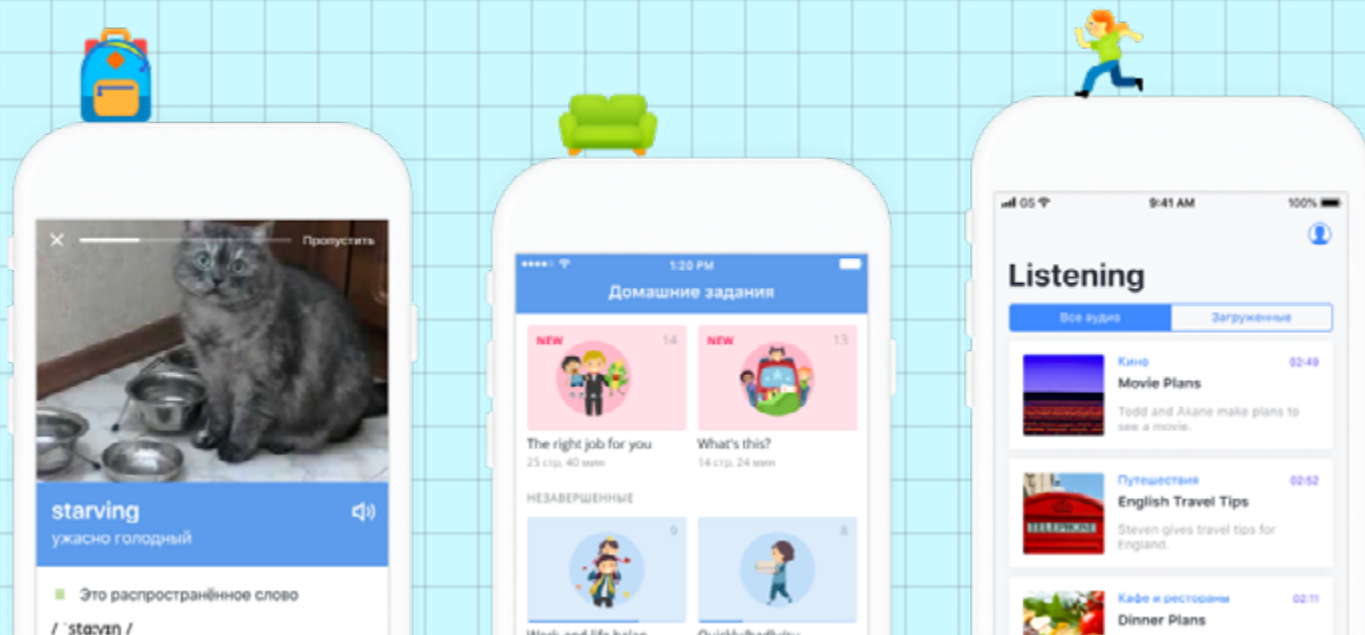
Пропустить

starving
ужасно голодный

Это распространённое слово

/ ˈstɑːvɪŋ /

1:20 PM

Домашние задания

NEW 14
The right job for you
25 стр. 40 мин

NEW 13
What's this?
14 стр. 24 мин

НЕЗАВЕРШЕННЫЕ

9

8

Work and life balan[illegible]

Quickly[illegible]

OS 9:41 AM 100%

Listening

Все аудио
Загруженные

Кино 02:49
Movie Plans
Todd and Akane make plans to see a movie.

Путешествия 02:52
English Travel Tips
Steven gives travel tips for England.

Кафе и рестораны 02:11
Dinner Plans